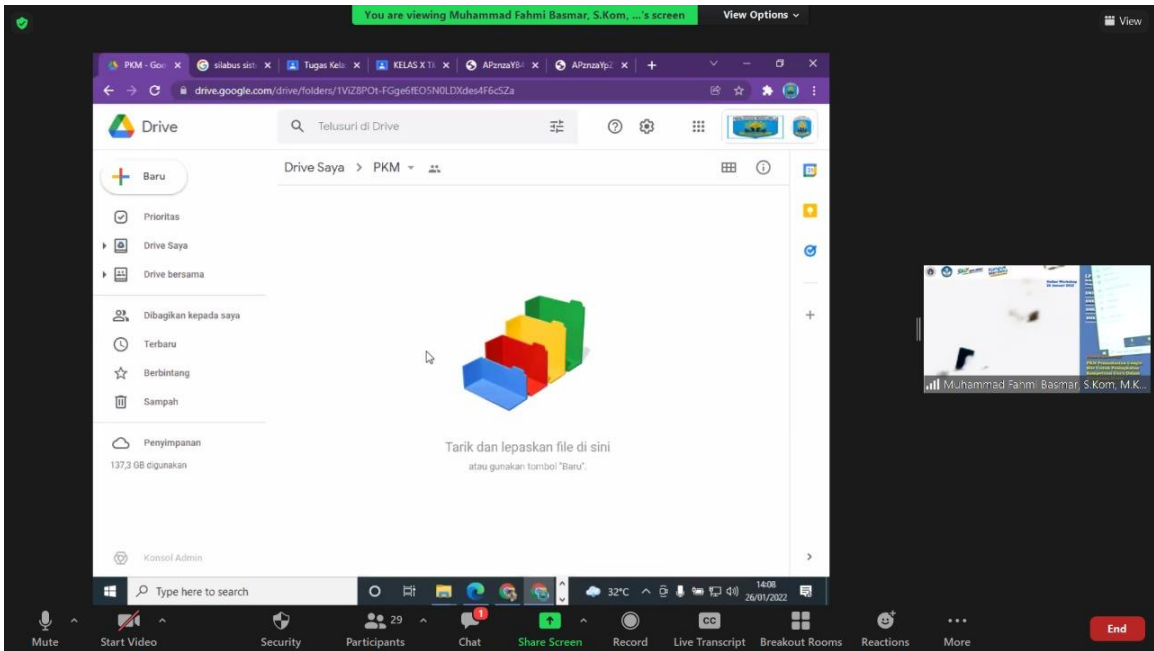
You are viewing Muhammad Fahmi Basmar, S.Kom, ...'s screen
View Options
View

PKM - Goo | silabus sist | Tugas Kela | KELAS X TI | APznzaY84 | APznzaYp2

drive.google.com/drive/folders/1ViZ8POt-FGge6fEO5N0LDXdes4F6c5Za

Drive
Telusuri di Drive

Baru
Prioritas
Drive Saya
Drive bersama
Dibagikan kepada saya
Terbaru
Berbintang
Sampah
Penyimpanan
137,3 GB digunakan
Konsol Admin

Drive Saya > PKM

Tarik dan lepaskan file di sini
atau gunakan tombol "Baru".

Type here to search
32°C
14:08
26/01/2022

Muhammad Fahmi Basmar, S.Kom, M.K...

Mute
Start Video
Security
29
Participants
1
Chat
Share Screen
Record
CC
Live Transcript
Breakout Rooms
Reactions
More
End